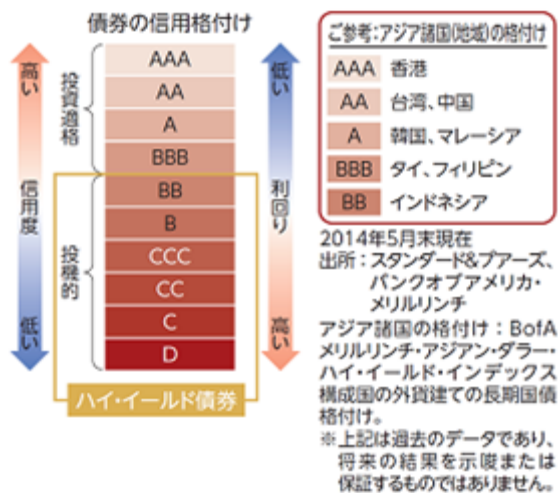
債券の信用格付け

高い

信用度

低い

投資適格

投機的

AAA
AA
A
BBB
BB
B
CCC
CC
C
D

低い

利回り

高い

ハイ・イールド債券

ご参考：アジア諸国(地域)の格付け

| AAA | 香港 |
|---|---|
| AA | 台湾、中国 |
| A | 韓国、マレーシア |
| BBB | タイ、フィリピン |
| BB | インドネシア |

2014年5月末現在
出所：スタンダード&プアーズ、バンクオブアメリカ・メリルリンチ
アジア諸国の格付け：BofA メリルリンチ・アジアン・ダラー・ハイ・イールド・インデックス構成国の外貨建ての長期国債格付け。
※上記は過去のデータであり、将来の結果を示唆または保証するものではありません。